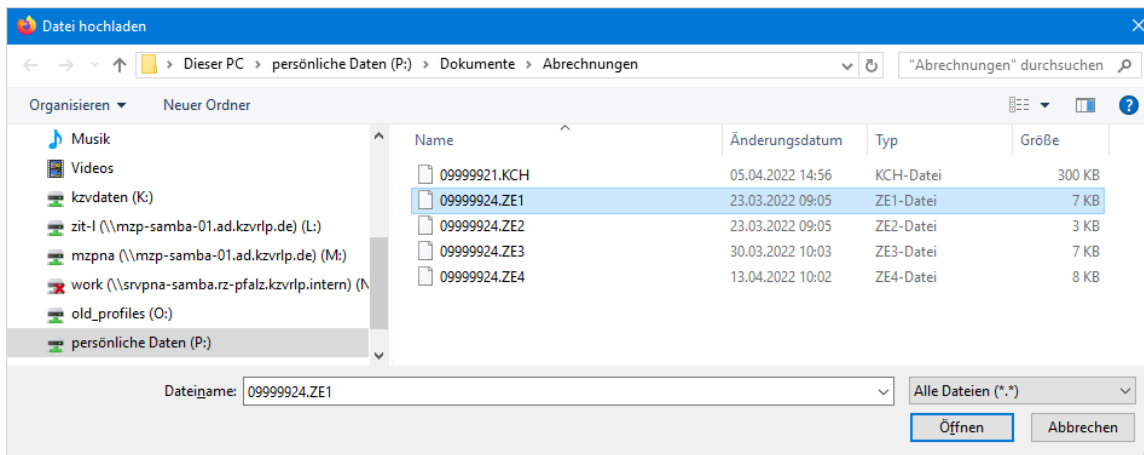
Datei hochladen

Dieser PC › persönliche Daten (P:) › Dokumente › Abrechnungen

"Abrechnungen" durchsuchen

Organisieren ▾ Neuer Ordner

Musik
Videos
kzvdaten (K:)
zit-l (\\mzp-samba-01.ad.kzvrlp.de) (L:)
mzpna (\\mzp-samba-01.ad.kzvrlp.de) (M:)
work (\\srvpna-samba.rz-pfalz.kzvrlp.intern) (N
old_profiles (O:)
persönliche Daten (P:)

| Name | Änderungsdatum | Typ | Größe |
|---|---|---|---|
| 09999921.KCH | 05.04.2022 14:56 | KCH-Datei | 300 KB |
| 09999924.ZE1 | 23.03.2022 09:05 | ZE1-Datei | 7 KB |
| 09999924.ZE2 | 23.03.2022 09:05 | ZE2-Datei | 3 KB |
| 09999924.ZE3 | 30.03.2022 10:03 | ZE3-Datei | 7 KB |
| 09999924.ZE4 | 13.04.2022 10:02 | ZE4-Datei | 8 KB |

Dateiname: 09999924.ZE1

Alle Dateien (*.*)

Öffnen

Abbrechen